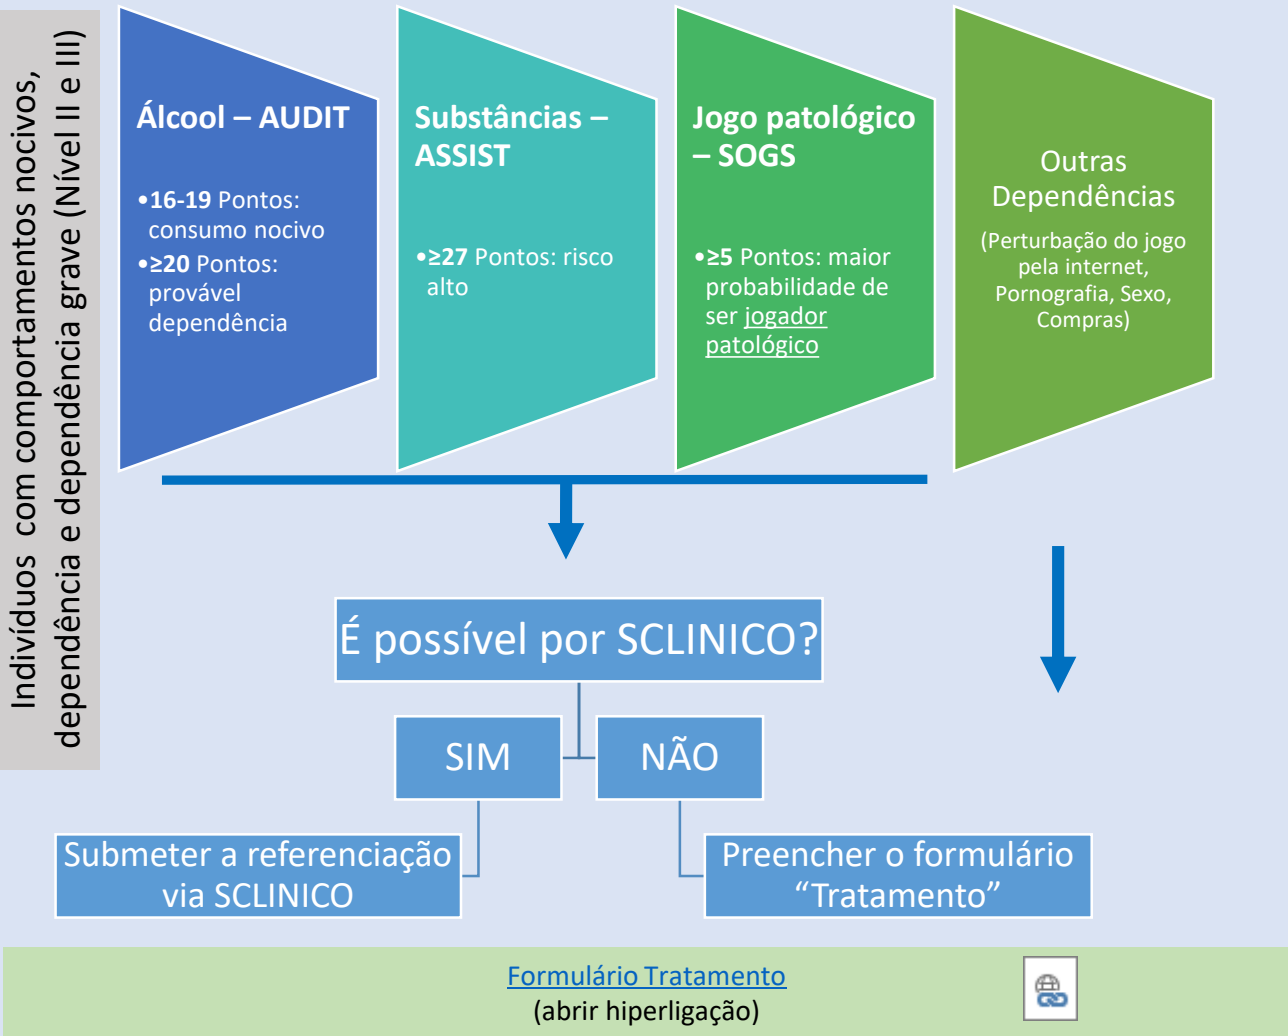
Indivíduos com comportamentos nocivos, dependência e dependência grave (Nível II e III)

Álcool – AUDIT

•16-19 Pontos: consumo nocivo
•≥20 Pontos: provável dependência

Substâncias – ASSIST

•≥27 Pontos: risco alto

Jogo patológico – SOGS

•≥5 Pontos: maior probabilidade de ser jogador patológico

Outras Dependências

(Perturbação do jogo pela internet, Pornografia, Sexo, Compras)

É possível por SCLINICO?

SIM

NÃO

Submeter a referenciação via SCLINICO

Preencher o formulário “Tratamento”

Formulário Tratamento
(abrir hiperligação)